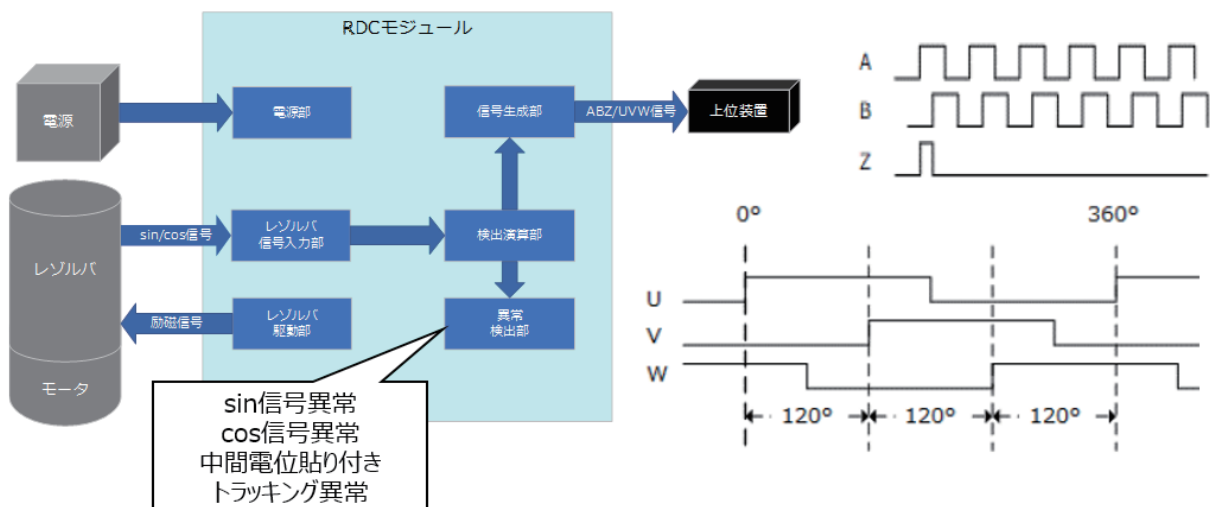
RDCモジュール

電源

電源部

信号生成部

ABZ/UVW信号

上位装置

sin/cos信号

レゾルバ信号入力部

検出演算部

レゾルバ

励磁信号

レゾルバ駆動部

異常検出部

モータ

sin信号異常
cos信号異常
中間電位貼り付き
トラッキング異常

A
B
Z

0°
360°

U
V
W

120°
120°
120°